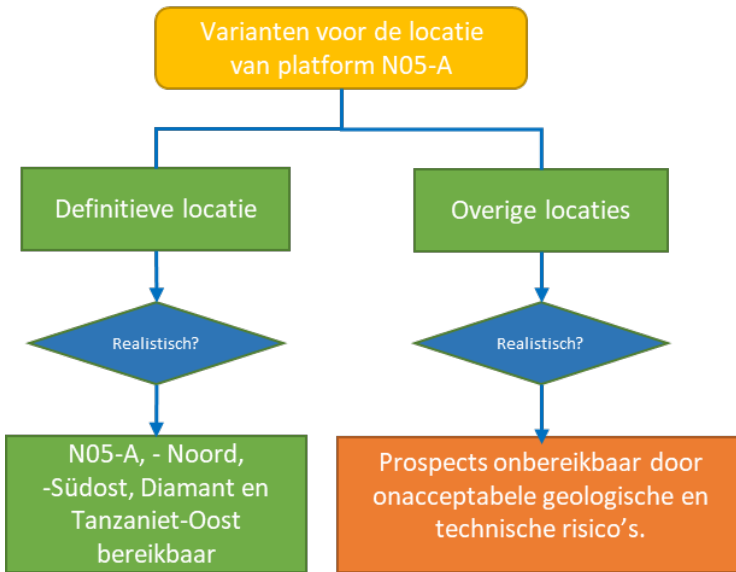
Varianten voor de locatie van platform N05-A

Definitieve locatie

Overige locaties

Realistisch?

Realistisch?

N05-A, - Noord, -Südost, Diamant en Tanzaniet-Oost bereikbaar

Prospects onbereikbaar door onacceptabele geologische en technische risico's.